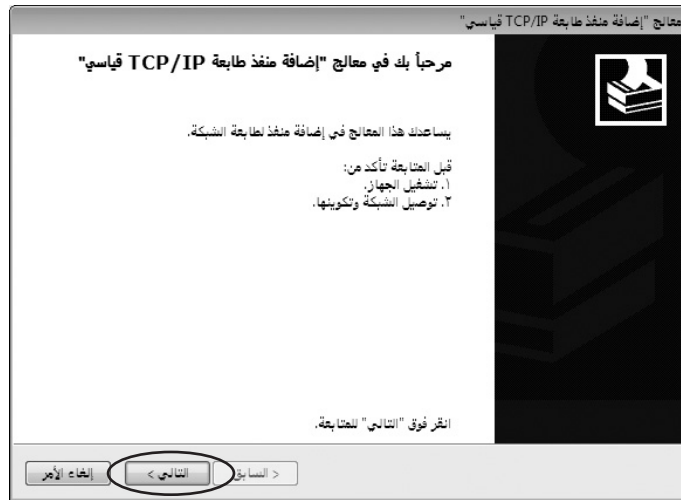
معالج "إضافة منفذ طابعة TCP/IP قياسي"

مرحباً بك في معالج "إضافة منفذ طابعة TCP/IP قياسي"

يساعدك هذا المعالج في إضافة منفذ لطابعة الشبكة.

قبل المتابعة تأكد من:
١. تشغيل الجهاز.
٢. توصيل الشبكة وتكوينها.

انقر فوق "التالي" للمتابعة.

< السابق
التالي >
إلغاء الأمر